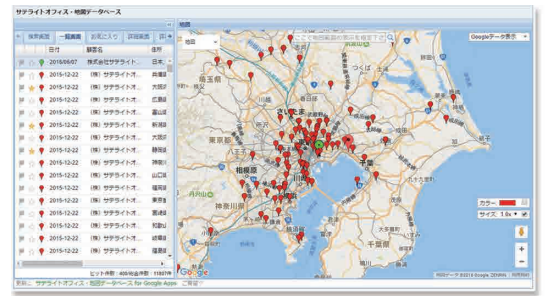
サテライトオフィス・地図データベース

« 検索画面 | 一覧画面 | お気に入り | 詳細画面 | 新

| | 日付 | 顧客名 | 住所 |
|---|---|---|---|
| | 2015/06/07 | 株式会社サテライト... | 日本... |
| | 2015-12-22 | （株）サテライトオ... | 兵庫県 |
| | 2015-12-22 | （株）サテライトオ... | 大阪府 |
| | 2015-12-22 | （株）サテライトオ... | 広島県 |
| | 2015-12-22 | （株）サテライトオ... | 富山県 |
| | 2015-12-22 | （株）サテライトオ... | 新潟県 |
| | 2015-12-22 | （株）サテライトオ... | 大阪府 |
| | 2015-12-22 | （株）サテライトオ... | 静岡県 |
| | 2015-12-22 | （株）サテライトオ... | 大阪府 |
| | 2015-12-22 | （株）サテライトオ... | 山口県 |
| | 2015-12-22 | （株）サテライトオ... | 福岡県 |
| | 2015-12-22 | （株）サテライトオ... | 東京都 |
| | 2015-12-22 | （株）サテライトオ... | 大阪府 |
| | 2015-12-22 | （株）サテライトオ... | 和歌山 |
| | 2015-12-22 | （株）サテライトオ... | 大阪府 |
| | 2015-12-22 | （株）サテライトオ... | 福岡県 |

ヒット件数：409/総合件数：11697件

地図

地図

ここで地図範囲の住所を検索する

Googleデータ表示

埼玉県

つくば

川越

さいたま

東京都

八王子

相模原

神奈川県

横浜

千葉県

千葉

カラー：

サイズ 1.8x

Google

地図データ ©2016 Google, ZENRIN

更新 サテライトオフィス・地図データベース for Google Apps ご質問